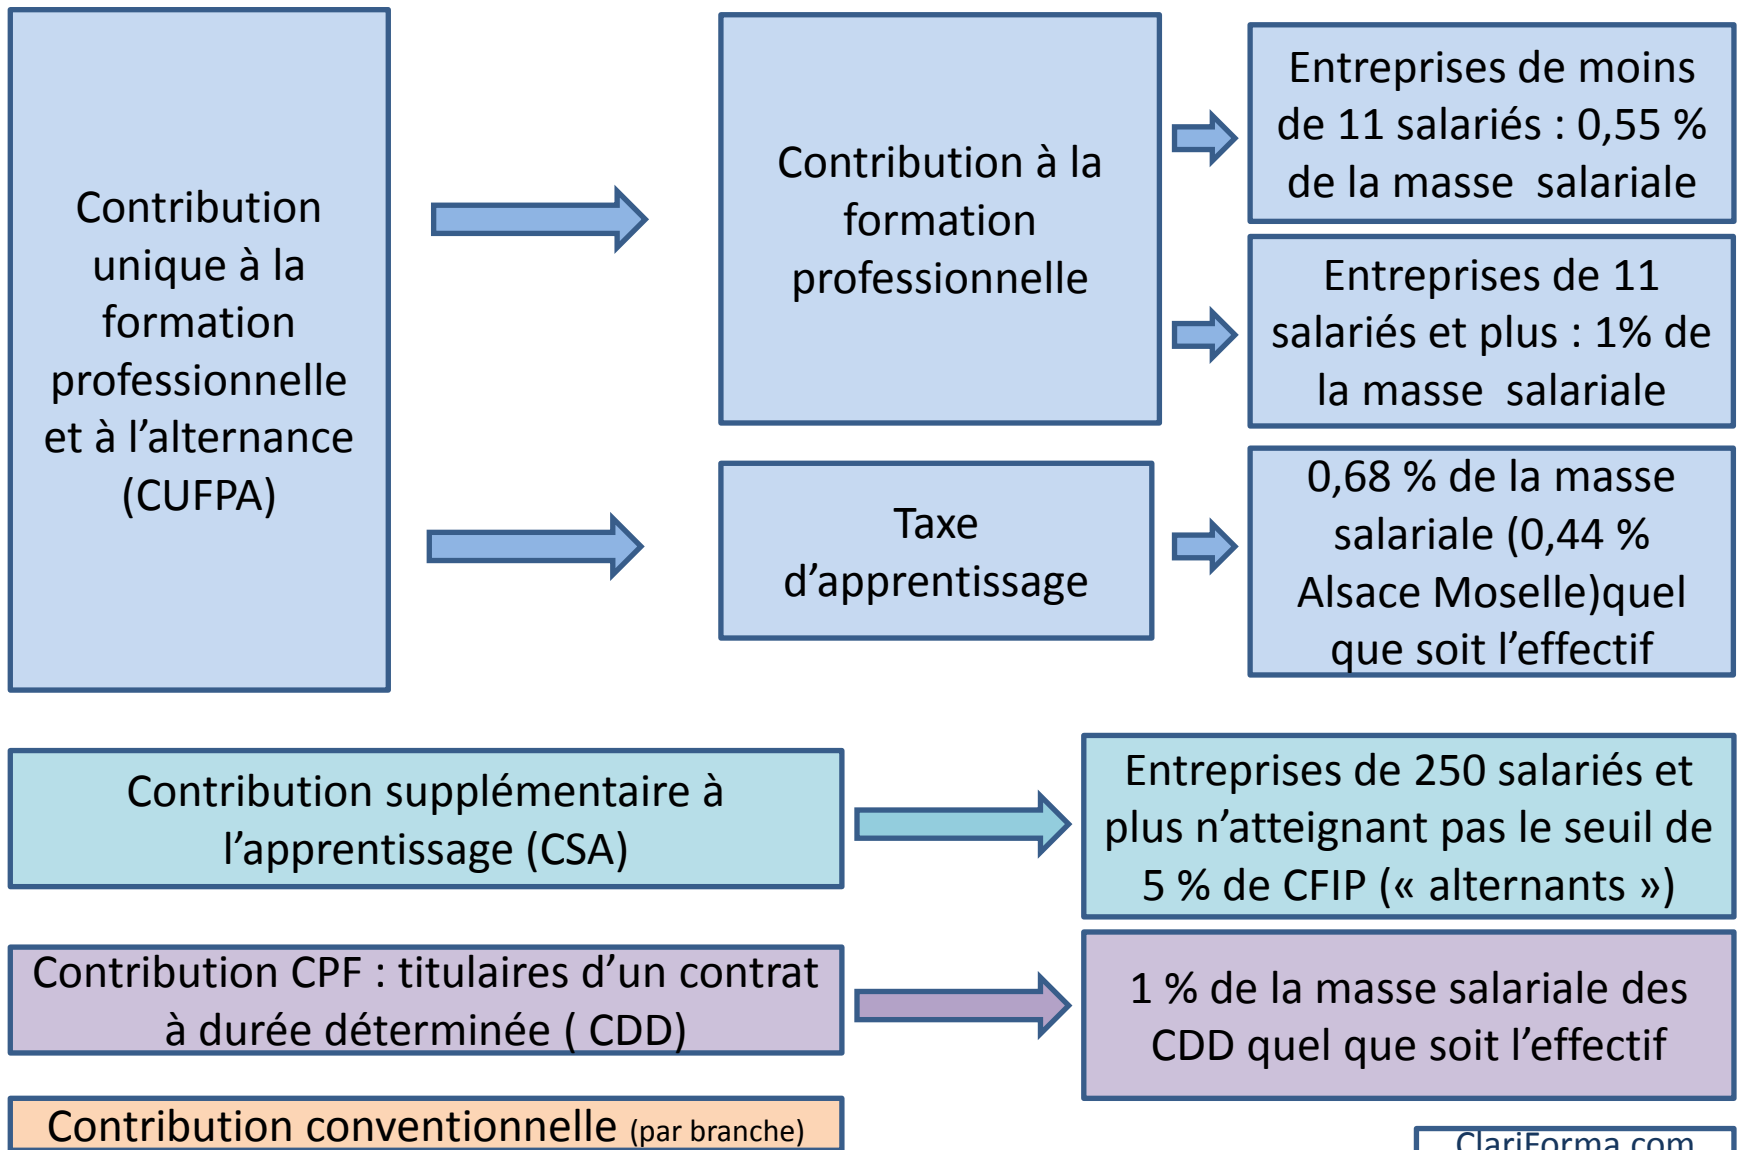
Contribution unique à la formation professionnelle et à l’alternance (CUFPA)

Contribution à la formation professionnelle

Entreprises de moins de 11 salariés : 0,55 % de la masse salariale

Entreprises de 11 salariés et plus : 1% de la masse salariale

Taxe d’apprentissage

0,68 % de la masse salariale (0,44 % Alsace Moselle)quel que soit l’effectif

Contribution supplémentaire à l’apprentissage (CSA)

Entreprises de 250 salariés et plus n’atteignant pas le seuil de 5 % de CFIP (« alternants »)

Contribution CPF : titulaires d’un contrat à durée déterminée ( CDD)

1 % de la masse salariale des CDD quel que soit l’effectif

Contribution conventionnelle (par branche)

ClariForma.com